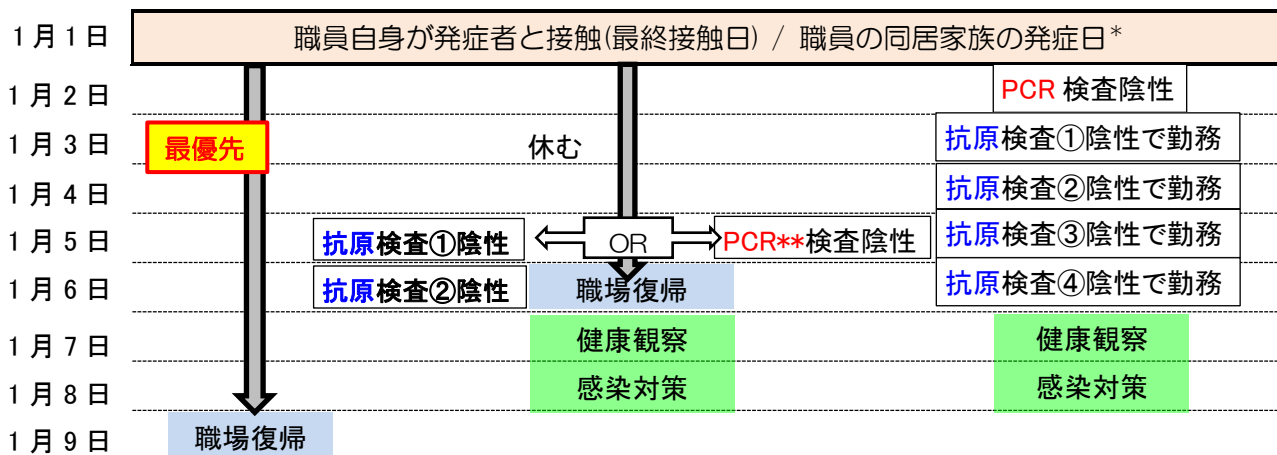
1月1日 職員自身が発症者と接触(最終接触日) / 職員の同居家族の発症日*

1月2日
PCR 検査陰性

1月3日
最優先
休む
抗原検査①陰性で勤務

1月4日
抗原検査②陰性で勤務

1月5日
抗原検査①陰性
OR
PCR**検査陰性
抗原検査③陰性で勤務

1月6日
抗原検査②陰性
職場復帰
抗原検査④陰性で勤務

1月7日
健康観察
健康観察

1月8日
感染対策
感染対策

1月9日
職場復帰